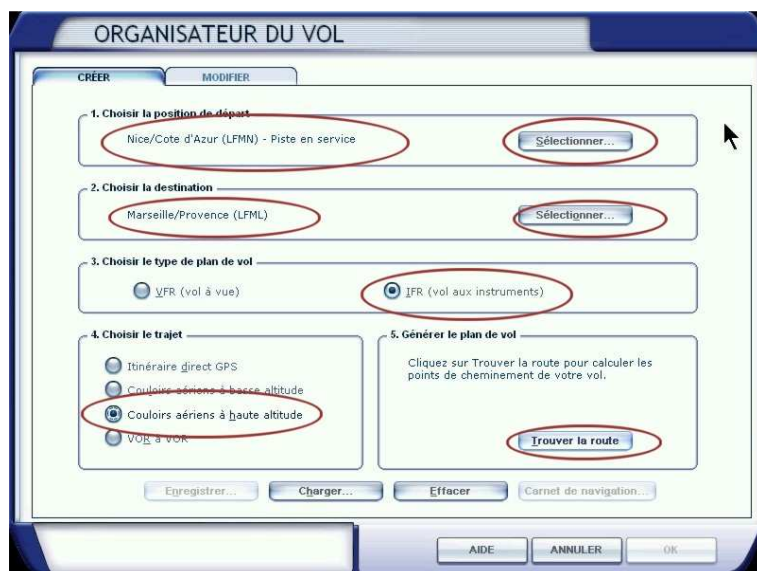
ORGANISATEUR DU VOL

CRÉER

MODIFIER

1. Choisir la position de départ

Nice/Cote d'Azur (LFMN) - Piste en service

Sélectionner...

2. Choisir la destination

Marseille/Provence (LFML)

Sélectionner...

3. Choisir le type de plan de vol

VFR (vol à vue)

IFR (vol aux instruments)

4. Choisir le trajet

Itinéraire direct GPS

Couloirs aériens à basse altitude

Couloirs aériens à haute altitude

VOR à VOR

5. Générer le plan de vol

Cliquez sur Trouver la route pour calculer les points de cheminement de votre vol.

Trouver la route

Enregistrer...

Charger...

Effacer

Carnet de navigation...

AIDE

ANNULER

OK